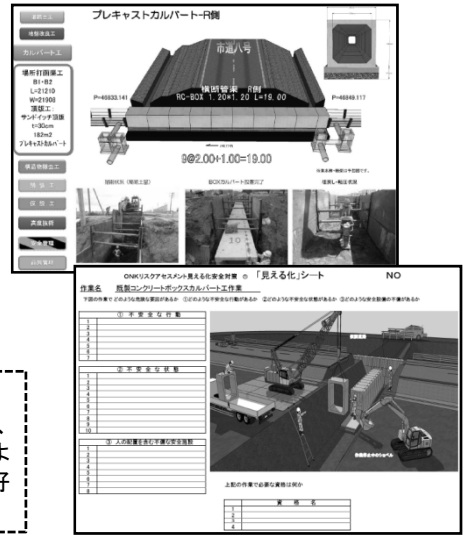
プレキャストカルバート-R側

基礎工事

植栽基礎工

カルバート工

場所打函渠工
B1=B2
L=21210
W=21000
頂版工
サンドイッチ頂版
t=30cm
182m2
プレキャストBカルバート

市道八号

横断管渠 R側
RC-BOX 1.20*1.20 L=19.00

P=40333.141

P=40349.117

9@2.00+1.00=19.00

函渠部(据付)

BOXカルバート据付完了

埋戻し・転圧完了

ONKリスクアセスメント見える化安全対策 ◎ 「見える化」シート NO

作業名 既製コンクリートボックスカルバート工作業

① 不安全な行動

② 不安全な状態

③ 人の配置を含む不備な安全施設

上記の作業で必要な資格は何か

資格名

1
2
3
4
5
6
7
8
9
10